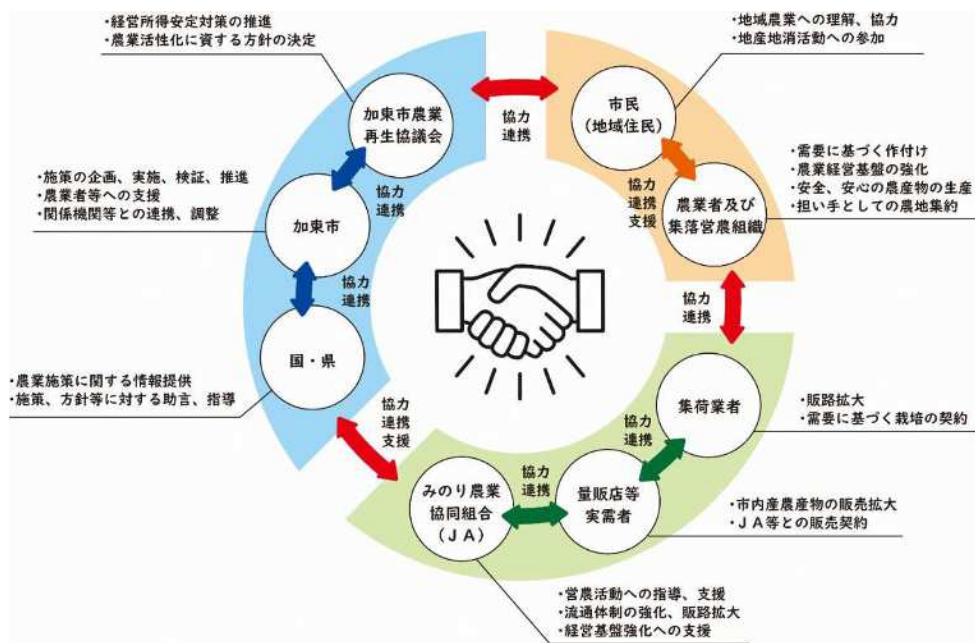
・経営所得安定対策の推進
・農業活性化に資する方針の決定

加東市農業再生協議会

協力
連携

・地域農業への理解、協力
・地産地消活動への参加

市民
(地域住民)

・施策の企画、実施、検証、推進
・農業者等への支援
・関係機関等との連携、調整

協力
連携

加東市

協力
連携
支援

農業者及び集落営農組織

・需要に基づく作付け
・農業経営基盤の強化
・安全、安心の農産物の生産
・担い手としての農地集約

協力
連携

協力
連携

国・県

・農業施策に関する情報提供
・施策、方針等に対する助言、指導

協力
連携
支援

協力
連携

集荷業者

・販路拡大
・需要に基づく栽培の契約

協力
連携

みのり農業協同組合
(JA)

量販店等
実需者

・市内産農産物の販売拡大
・JA等との販売契約

・営農活動への指導、支援
・流通体制の強化、販路拡大
・経営基盤強化への支援